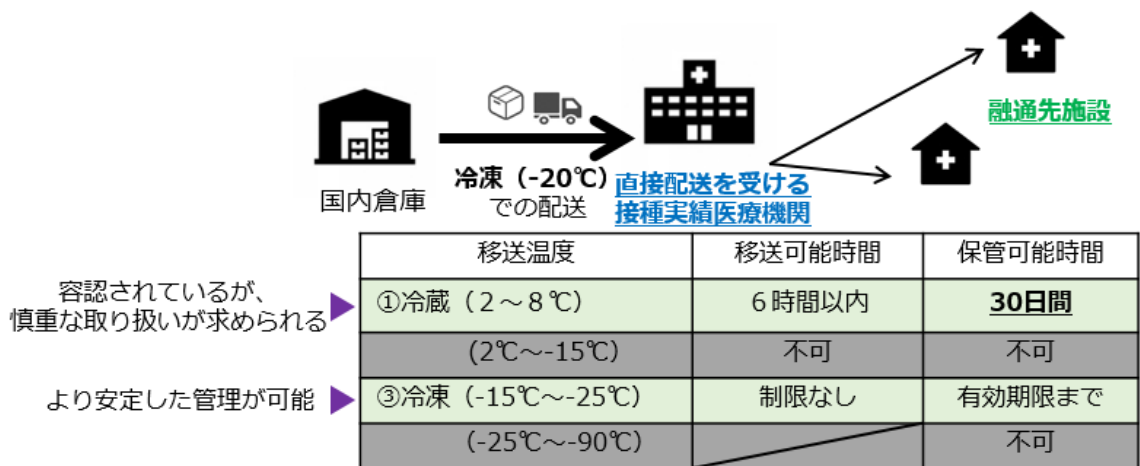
国内倉庫

冷凍（-20℃）での配送

直接配送を受ける接種実績医療機関

融通先施設

容認されているが、慎重な取り扱いが求められる

より安定した管理が可能

| 移送温度 | 移送可能時間 | 保管可能時間 |
|---|---|---|
| ①冷蔵（２～８℃） | ６時間以内 | **30日間** |
| (2℃～-15℃) | 不可 | 不可 |
| ③冷凍（-15℃～-25℃） | 制限なし | 有効期限まで |
| (-25℃～-90℃) | | 不可 |